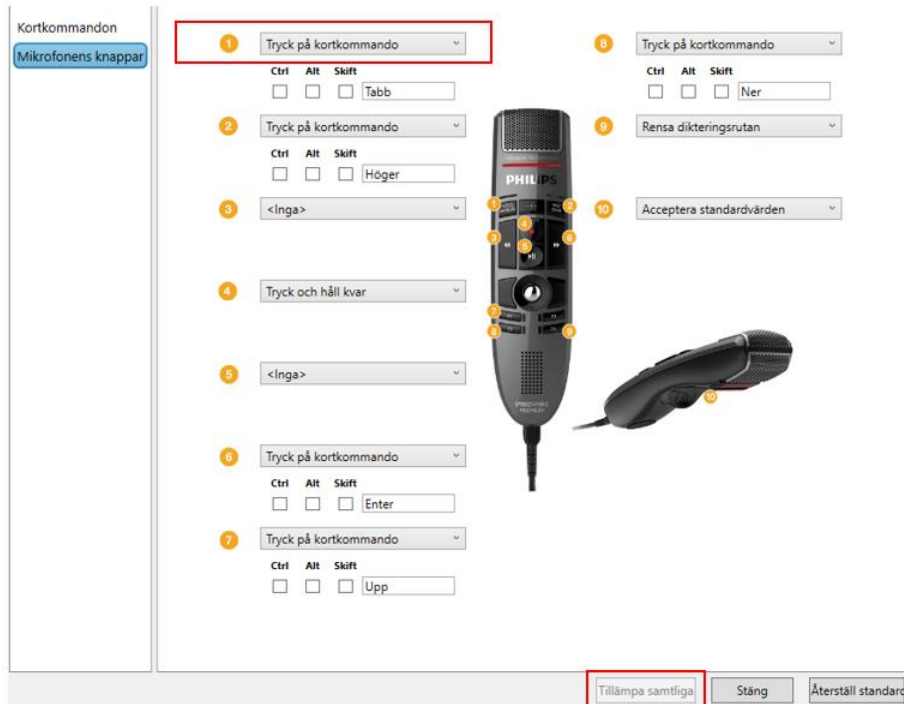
Kortkommandon
Mikrofonens knappar

1 Tryck på kortkommando
Ctrl Alt Skift
Tabb

2 Tryck på kortkommando
Ctrl Alt Skift
Höger

3 <Inga>

4 Tryck och håll kvar

5 <Inga>

6 Tryck på kortkommando
Ctrl Alt Skift
Enter

7 Tryck på kortkommando
Ctrl Alt Skift
Upp

PHILIPS
1 2 3 4 5 6 7 8 9 10

8 Tryck på kortkommando
Ctrl Alt Skift
Ner

9 Rensa dikteringsrutan

10 Acceptera standardvärden

Tillämpa samtliga
Stäng
Återställ standard